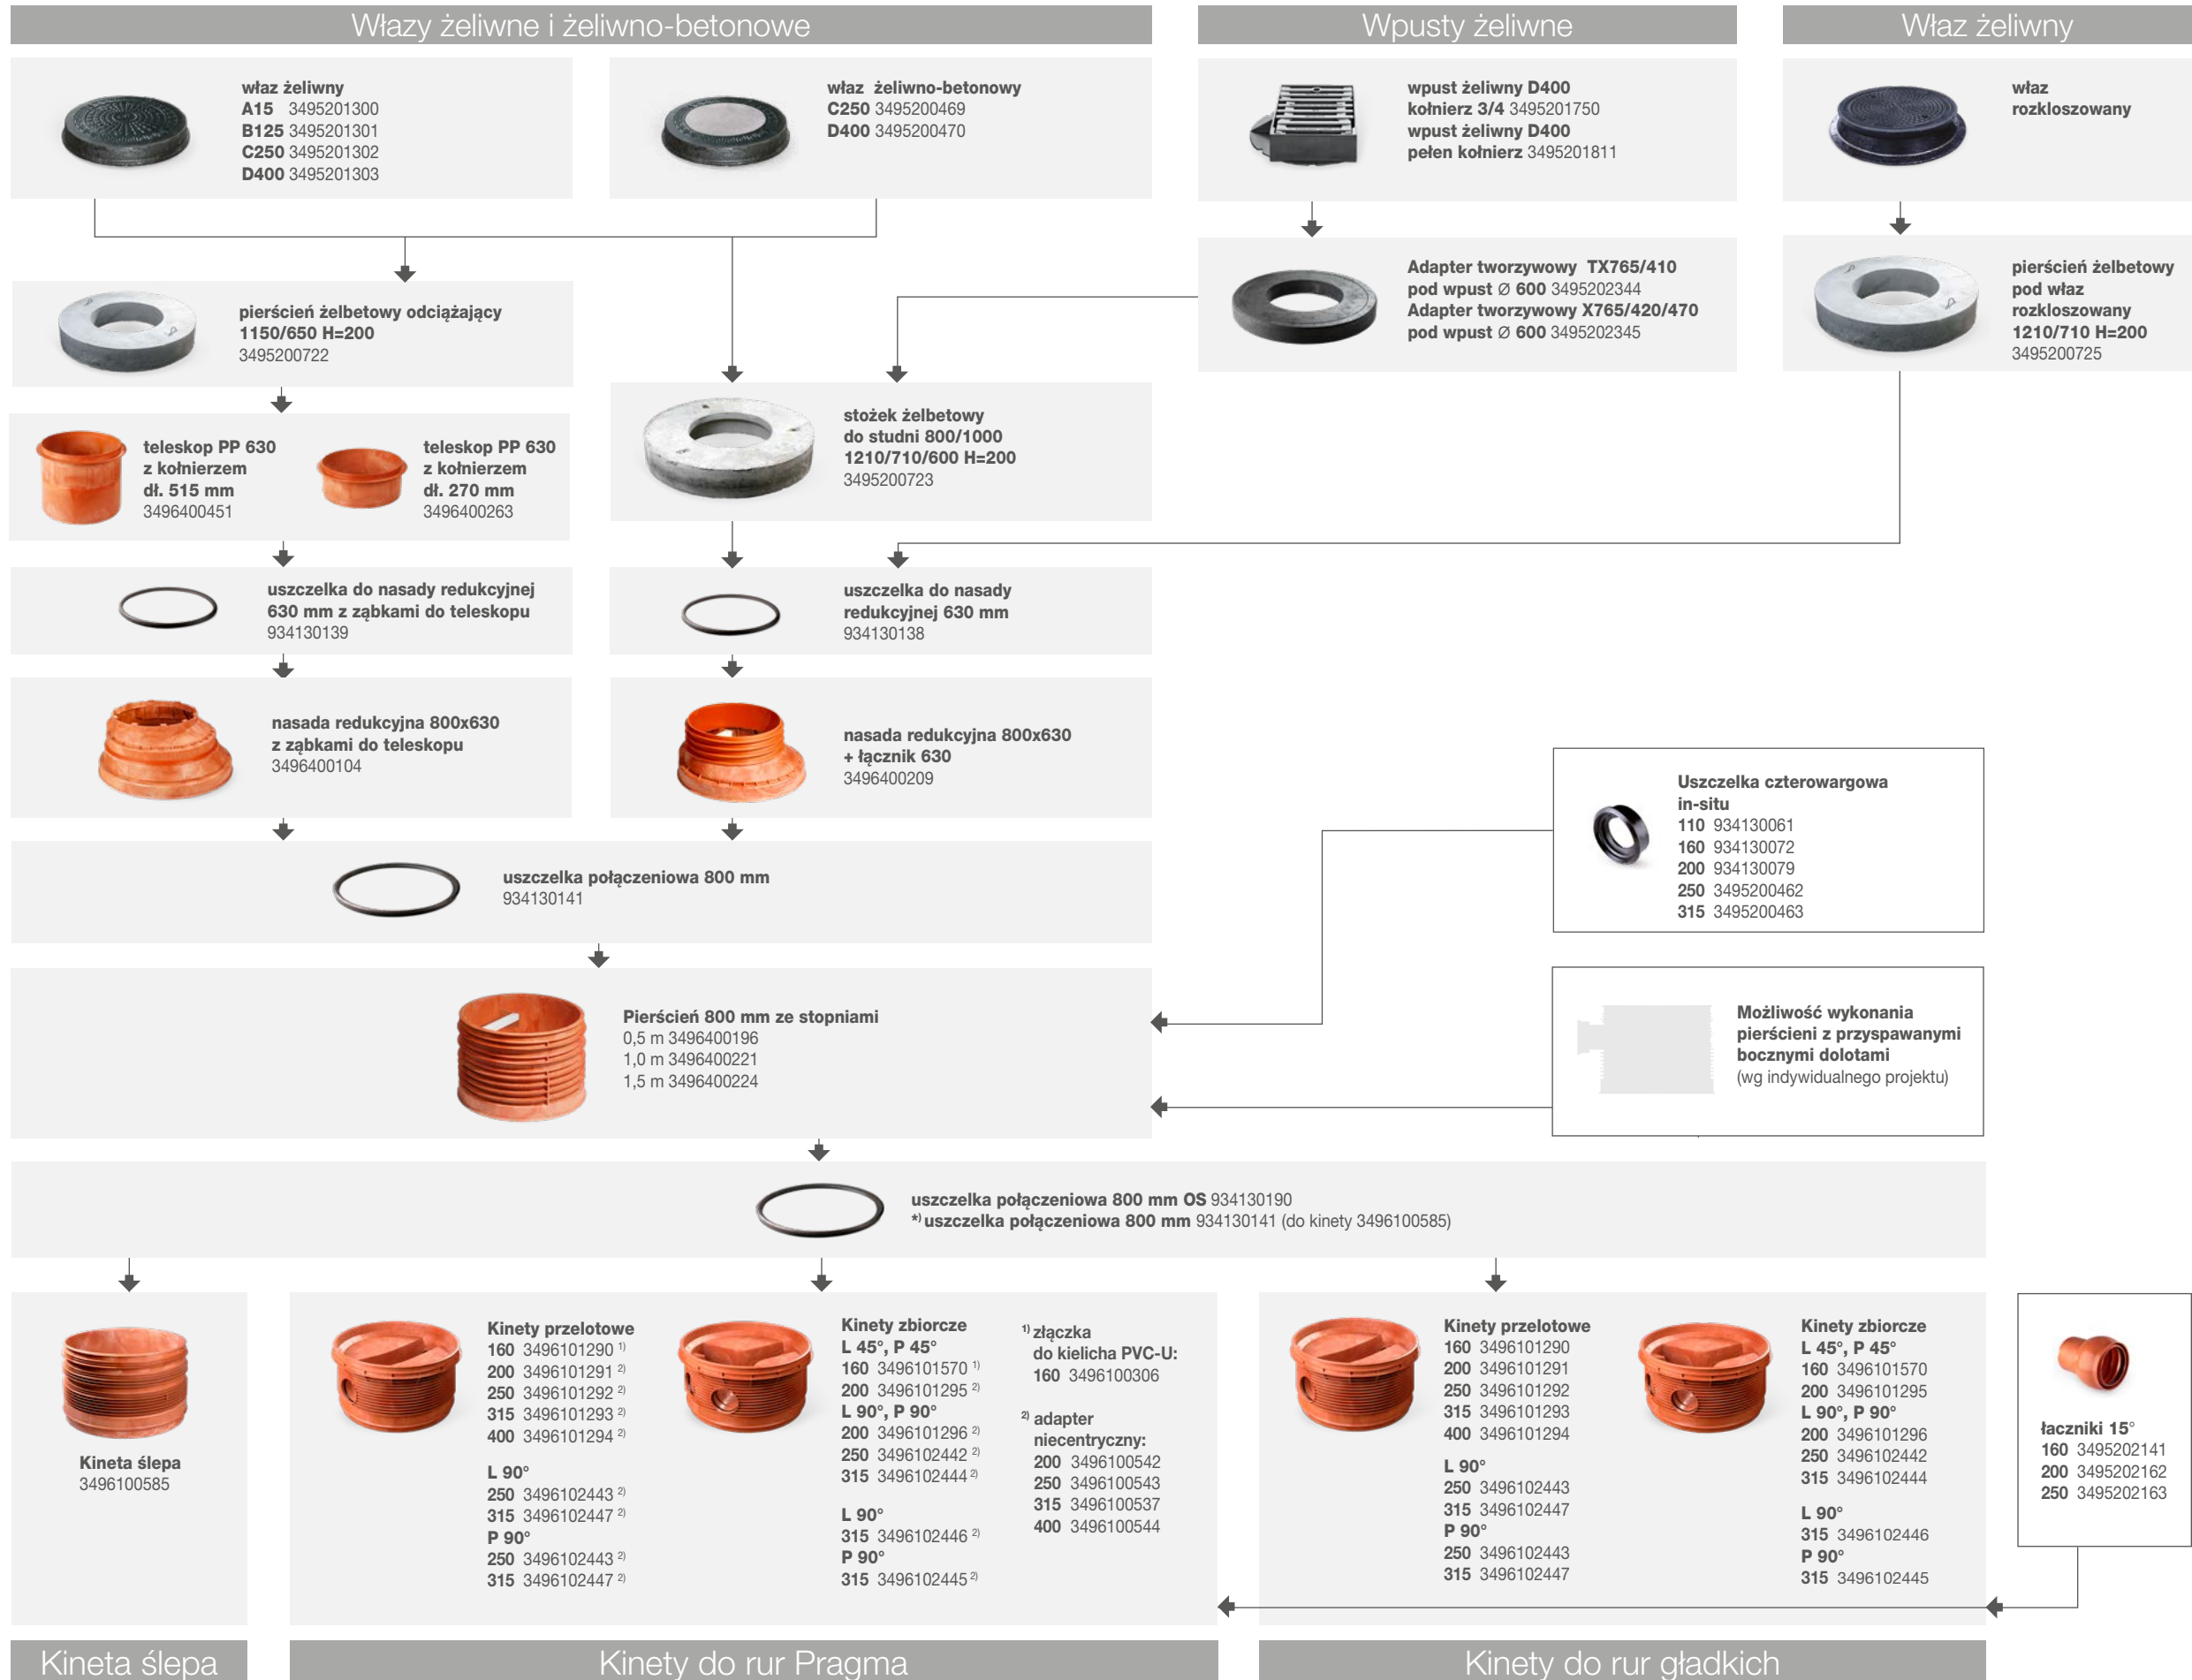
Włazy żeliwne i żeliwno-betonowe

Wpusty żeliwne

Właz żeliwny

właz żeliwny
A15 3495201300
B125 3495201301
C250 3495201302
D400 3495201303

właz żeliwno-betonowy
C250 3495200469
D400 3495200470

wpust żeliwny D400
kołnierz 3/4 3495201750
wpust żeliwny D400
pełen kołnierz 3495201811

właz rozkloszowany

Adapter tworzywowy TX765/410
pod wpust ∅ 600 3495202344
Adapter tworzywowy X765/420/470
pod wpust ∅ 600 3495202345

pierścień żelbetowy pod właz rozkloszowany 1210/710 H=200
3495200725

pierścień żelbetowy odciążający
1150/650 H=200
3495200722

stożek żelbetowy
do studni 800/1000
1210/710/600 H=200
3495200723

teleskop PP 630
z kołnierzem
dł. 515 mm
3496400451

teleskop PP 630
z kołnierzem
dł. 270 mm
3496400263

uszczelka do nasady redukcyjnej 630 mm z ząbkami do teleskopu
934130139

uszczelka do nasady redukcyjnej 630 mm
934130138

nasada redukcyjna 800x630
z ząbkami do teleskopu
3496400104

nasada redukcyjna 800x630
+ łącznik 630
3496400209

Uszczelka czterowargowa in-situ
110 934130061
160 934130072
200 934130079
250 3495200462
315 3495200463

uszczelka połączeniowa 800 mm
934130141

Pierścień 800 mm ze stopniami
0,5 m 3496400196
1,0 m 3496400221
1,5 m 3496400224

Możliwość wykonania pierścieni z przyspawanymi bocznymi dolotami
(wg indywidualnego projektu)

uszczelka połączeniowa 800 mm OS 934130190
*) uszczelka połączeniowa 800 mm 934130141 (do kinety 3496100585)

Kineta ślepa
3496100585

Kinety przelotowe
160 3496101290 $^{1)}$
200 3496101291 $^{2)}$
250 3496101292 $^{2)}$
315 3496101293 $^{2)}$
400 3496101294 $^{2)}$

L 90°
250 3496102443 $^{2)}$
315 3496102447 $^{2)}$
P 90°
250 3496102443 $^{2)}$
315 3496102447 $^{2)}$

Kinety zbiorcze
L 45°, P 45°
160 3496101570 $^{1)}$
200 3496101295 $^{2)}$
L 90°, P 90°
200 3496101296 $^{2)}$
250 3496102442 $^{2)}$
315 3496102444 $^{2)}$

L 90°
315 3496102446 $^{2)}$
P 90°
315 3496102445 $^{2)}$

$^{1)}$ złączka do kielicha PVC-U:
160 3496100306

$^{2)}$ adapter niecentryczny:
200 3496100542
250 3496100543
315 3496100537
400 3496100544

Kinety przelotowe
160 3496101290
200 3496101291
250 3496101292
315 3496101293
400 3496101294

L 90°
250 3496102443
315 3496102447
P 90°
250 3496102443
315 3496102447

Kinety zbiorcze
L 45°, P 45°
160 3496101570
200 3496101295
L 90°, P 90°
200 3496101296
250 3496102442
315 3496102444

L 90°
315 3496102446
P 90°
315 3496102445

łaczniki 15°
160 3495202141
200 3495202162
250 3495202163

Kineta ślepa

Kinety do rur Pragma

Kinety do rur gładkich